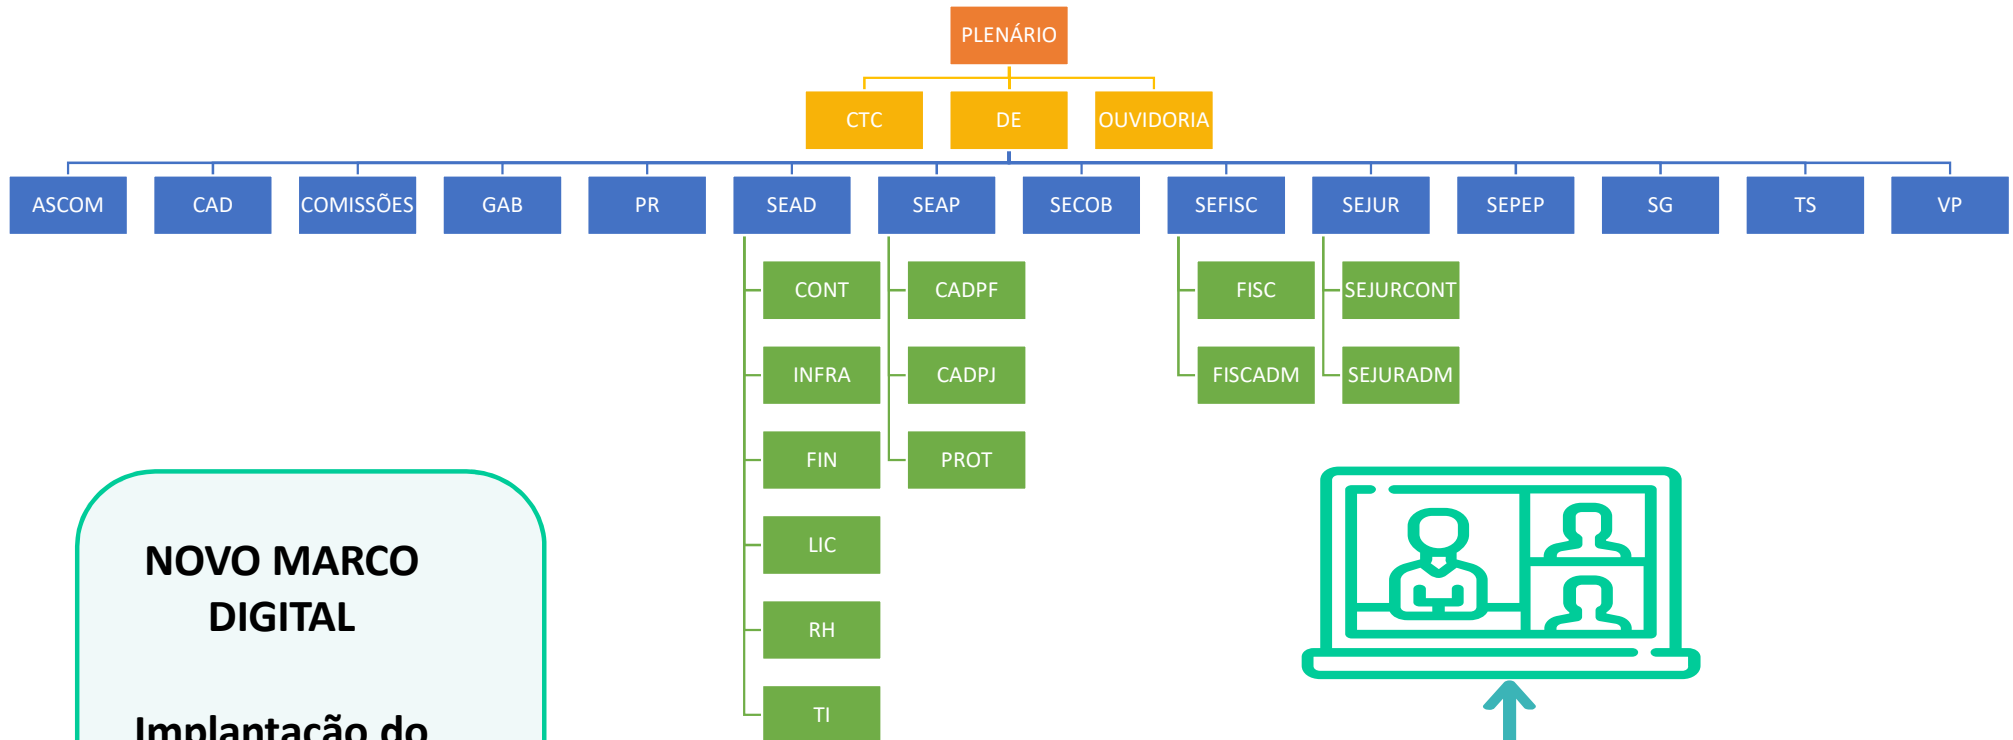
PLENÁRIO

CTC
DE
OUVIDORIA

ASCOM
CAD
COMISSÕES
GAB
PR
SEAD
SEAP
SECOB
SEFISC
SEJUR
SEPEP
SG
TS
VP

CONT
INFRA
FIN
LIC
RH
TI

CADPF
CADPJ
PROT

FISC
FISCADM

SEJURCONT
SEJURADM

NOVO MARCO DIGITAL

Implantação do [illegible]